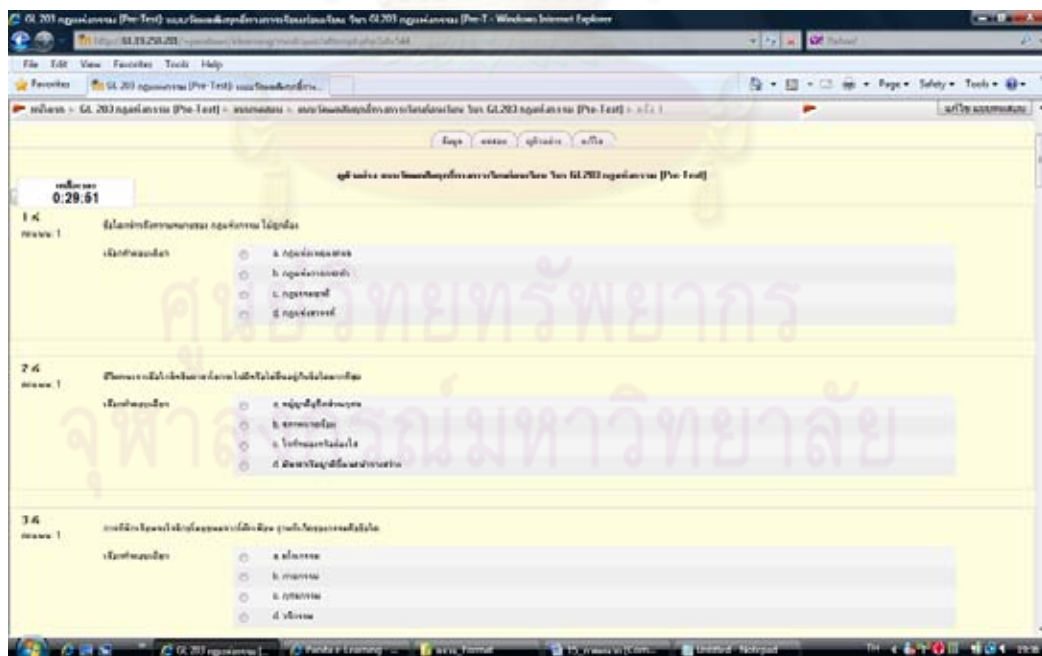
GL 203 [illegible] (Pre-Test) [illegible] - Windows Internet Explorer

http://61.19.250.201/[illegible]

File Edit View Favorites Tools Help

Favorites | GL 203 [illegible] (Pre-Test) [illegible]

Page ▾ Safety ▾ Tools ▾

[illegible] > GL 203 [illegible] (Pre-Test) > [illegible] > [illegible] GL 203 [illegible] (Pre-Test) > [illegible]

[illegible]

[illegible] | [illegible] | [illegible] | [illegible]

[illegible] GL 203 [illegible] (Pre-Test)

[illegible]
0:29:51

1 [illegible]
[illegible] 1

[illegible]

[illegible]
a. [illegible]
b. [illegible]
c. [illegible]
d. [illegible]

2 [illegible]
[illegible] 1

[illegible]

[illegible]
a. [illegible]
b. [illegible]
c. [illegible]
d. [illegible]

3 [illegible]
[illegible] 1

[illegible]

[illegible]
a. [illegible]
b. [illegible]
c. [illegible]
d. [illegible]

ศูนย์วิทยทรัพยากร
จุฬาลงกรณ์มหาวิทยาลัย

GL 203 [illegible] | Panda E-Learning | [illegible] | Untitled - Notepad